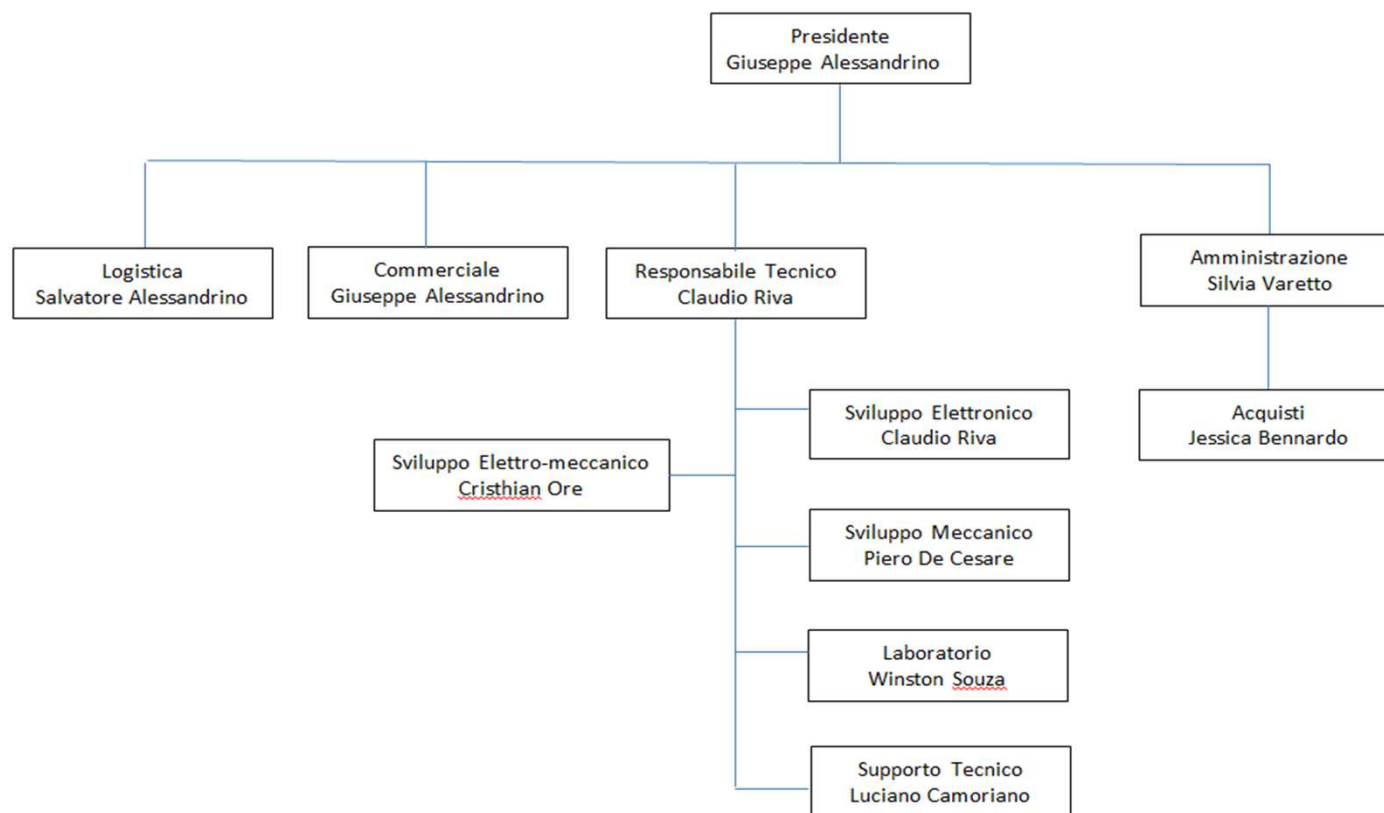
Presidente
Giuseppe Alessandrino

Logistica
Salvatore Alessandrino

Commerciale
Giuseppe Alessandrino

Responsabile Tecnico
Claudio Riva

Amministrazione
Silvia Varetto

Sviluppo Elettronico
Claudio Riva

Acquisti
Jessica Bennardo

Sviluppo Elettro-meccanico
Cristhian Ore

Sviluppo Meccanico
Piero De Cesare

Laboratorio
Winston Souza

Supporto Tecnico
Luciano Camoriano